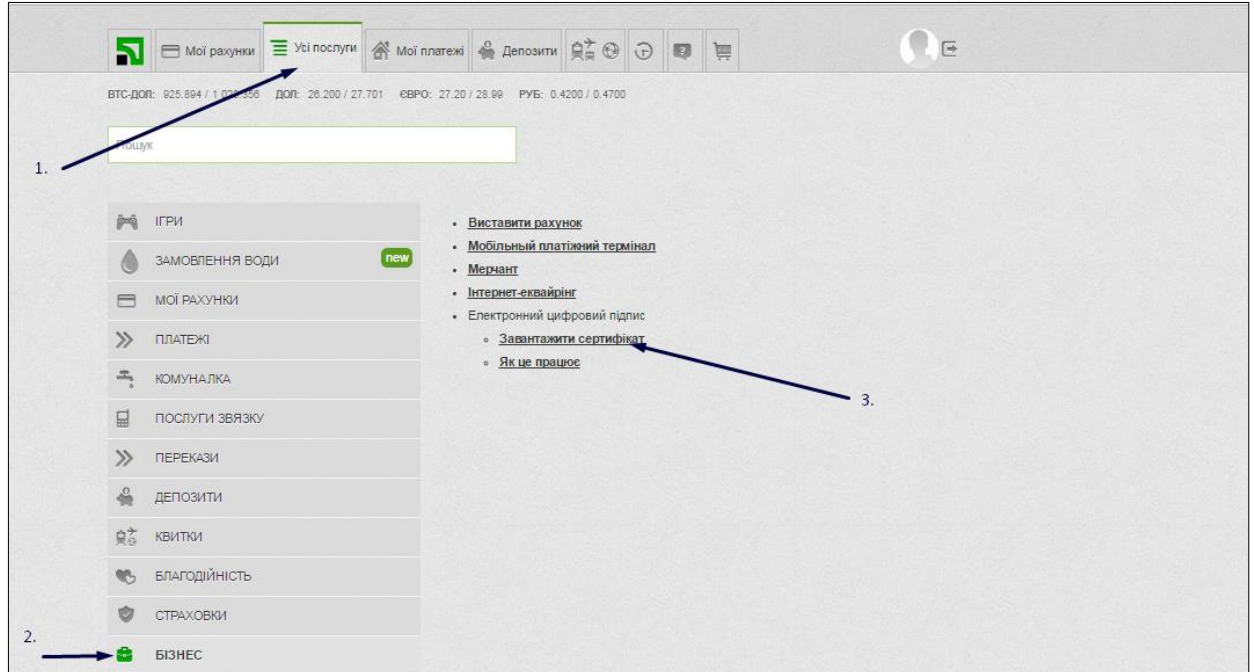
Мої рахунки | Усі послуги | Мої платежі | Депозити

BTC-ДОЛ: 925.894 / 1 0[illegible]556 ДОЛ: 26.200 / 27.701 ЄВРО: 27.20 / 28.99 РУБ: 0.4200 / 0.4700

Пошук

1.

ІГРИ
ЗАМОВЛЕННЯ ВОДИ new
МОЇ РАХУНКИ
ПЛАТЕЖІ
КОМУНАЛКА
ПОСЛУГИ ЗВЯЗКУ
ПЕРЕКАЗИ
ДЕПОЗИТИ
КВИТКИ
БЛАГОДІЙНІСТЬ
СТРАХОВКИ
БІЗНЕС

2.

- Виставити рахунок
- Мобільный платіжний термінал
- Мерчант
- Інтернет-еквайрінг
- Електронний цифровий підпис
  - Завантажити сертифікат
  - Як це працює

3.